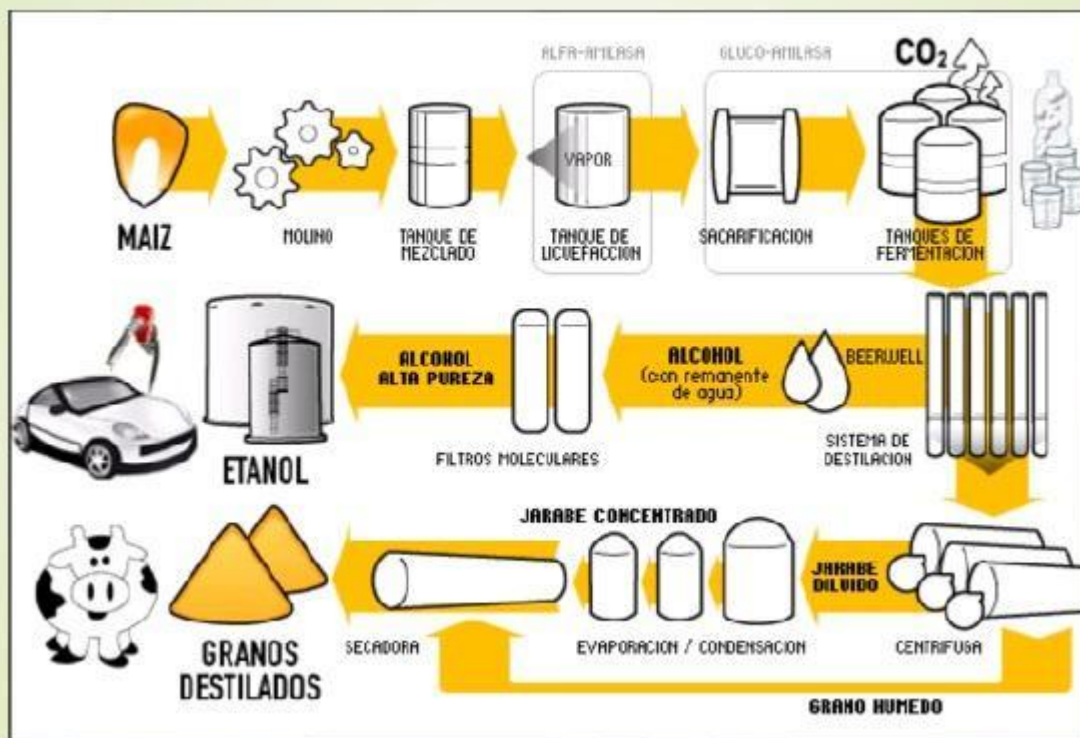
ALFA-AMILASA

GLUCO-AMILASA

$CO_2$

MAIZ

MOLINO

TANQUE DE MEZCLADO

VAPOR

TANQUE DE LICUEFACCION

SACARIFICACION

TANQUES DE FERMENTACION

ALCOHOL ALTA PUREZA

ALCOHOL (con remanente de agua)

BEERWELL

ETANOL

FILTROS MOLECULARES

SISTEMA DE DESTILACION

JARABE CONCENTRADO

JARABE DILUIDO

GRANOS DESTILADOS

SECADORA

EVAPORACION / CONDENSACION

CENTRIFUGA

GRANO HUMEDO